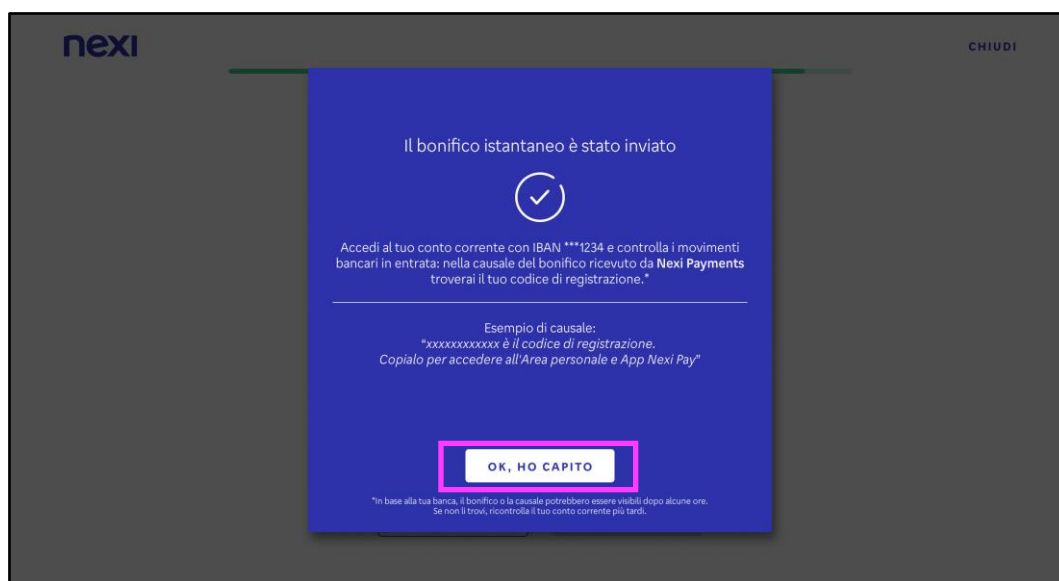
nexi

CHIUDI

Il bonifico istantaneo è stato inviato

Accedi al tuo conto corrente con IBAN ***1234 e controlla i movimenti bancari in entrata: nella causale del bonifico ricevuto da **Nexi Payments** troverai il tuo codice di registrazione.*

Esempio di causale:
"xxxxxxxxxxxx è il codice di registrazione. Copialo per accedere all'Area personale e App Nexi Pay"

OK, HO CAPITO

*In base alla tua banca, il bonifico o la causale potrebbero essere visibili dopo alcune ore. Se non li trovi, ricontrolla il tuo conto corrente più tardi.